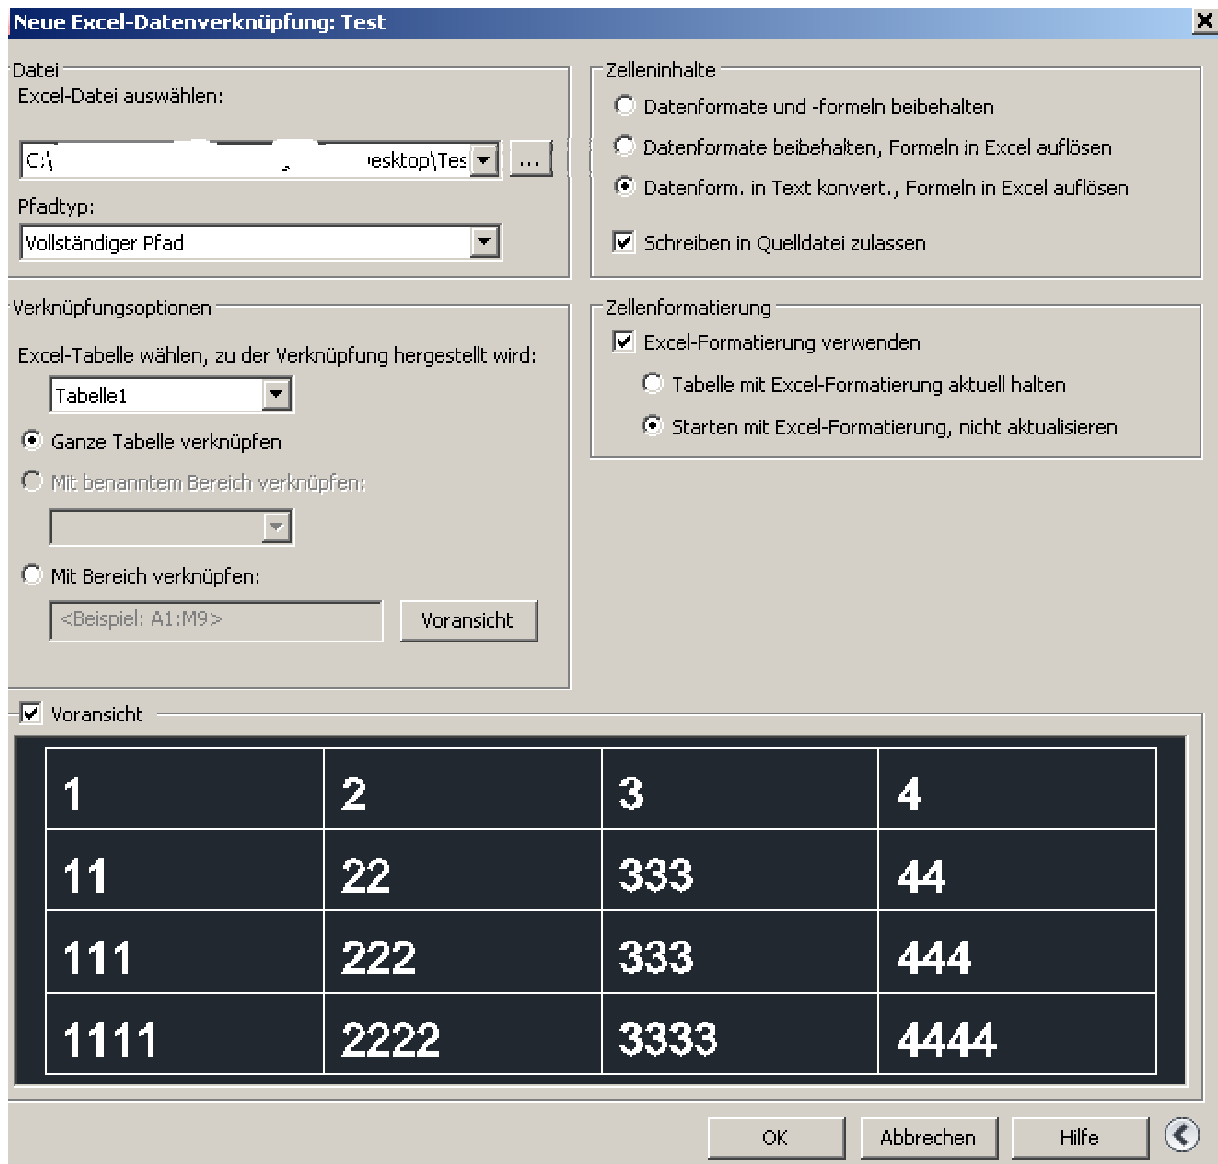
Neue Excel-Datenverknüpfung: Test

Datei
Excel-Datei auswählen:
C:\ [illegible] esktop\Tes
...
Pfadtyp:
Vollständiger Pfad

Verknüpfungsoptionen
Excel-Tabelle wählen, zu der Verknüpfung hergestellt wird:
Tabelle1
Ganze Tabelle verknüpfen
Mit benanntem Bereich verknüpfen:
Mit Bereich verknüpfen:
<Beispiel: A1:M9>
Voransicht

Zelleninhalte
Datenformate und -formeln beibehalten
Datenformate beibehalten, Formeln in Excel auflösen
Datenform. in Text konvert., Formeln in Excel auflösen
Schreiben in Quelldatei zulassen

Zellenformatierung
Excel-Formatierung verwenden
Tabelle mit Excel-Formatierung aktuell halten
Starten mit Excel-Formatierung, nicht aktualisieren

Voransicht

| 1 | 2 | 3 | 4 |
|---|---|---|---|
| 11 | 22 | 333 | 44 |
| 111 | 222 | 333 | 444 |
| 1111 | 2222 | 3333 | 4444 |

OK
Abbrechen
Hilfe